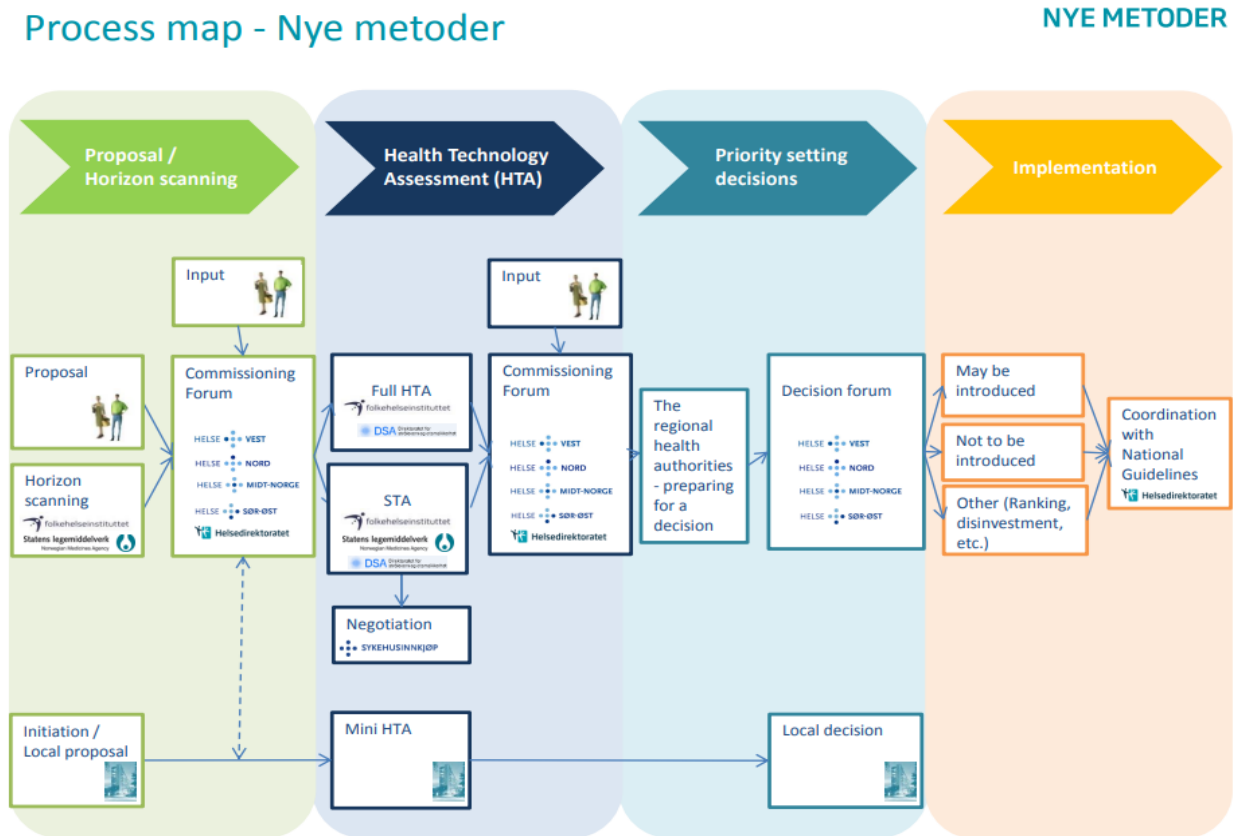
Process map - Nye metoder

NYE METODER

Proposal / Horizon scanning

Health Technology Assessment (HTA)

Priority setting decisions

Implementation

Input

Proposal

Horizon scanning

folkehelseinstituttet

Statens legemiddelverk
Norwegian Medicines Agency

Commissioning Forum

HELSE VEST
HELSE NORD
HELSE MIDT-NORGE
HELSE SØR-ØST
Helsedirektoratet

Full HTA

folkehelseinstituttet

DSA Direktoratet for strålevern og atomsikkerhet

STA

folkehelseinstituttet

Statens legemiddelverk
Norwegian Medicines Agency

DSA Direktoratet for strålevern og atomsikkerhet

Negotiation

SYKEHUSINNKJØP

Input

Commissioning Forum

HELSE VEST
HELSE NORD
HELSE MIDT-NORGE
HELSE SØR-ØST
Helsedirektoratet

The regional health authorities - preparing for a decision

Decision forum

HELSE VEST
HELSE NORD
HELSE MIDT-NORGE
HELSE SØR-ØST

May be introduced

Not to be introduced

Other (Ranking, disinvestment, etc.)

Coordination with National Guidelines

Helsedirektoratet

Initiation / Local proposal

Mini HTA

Local decision